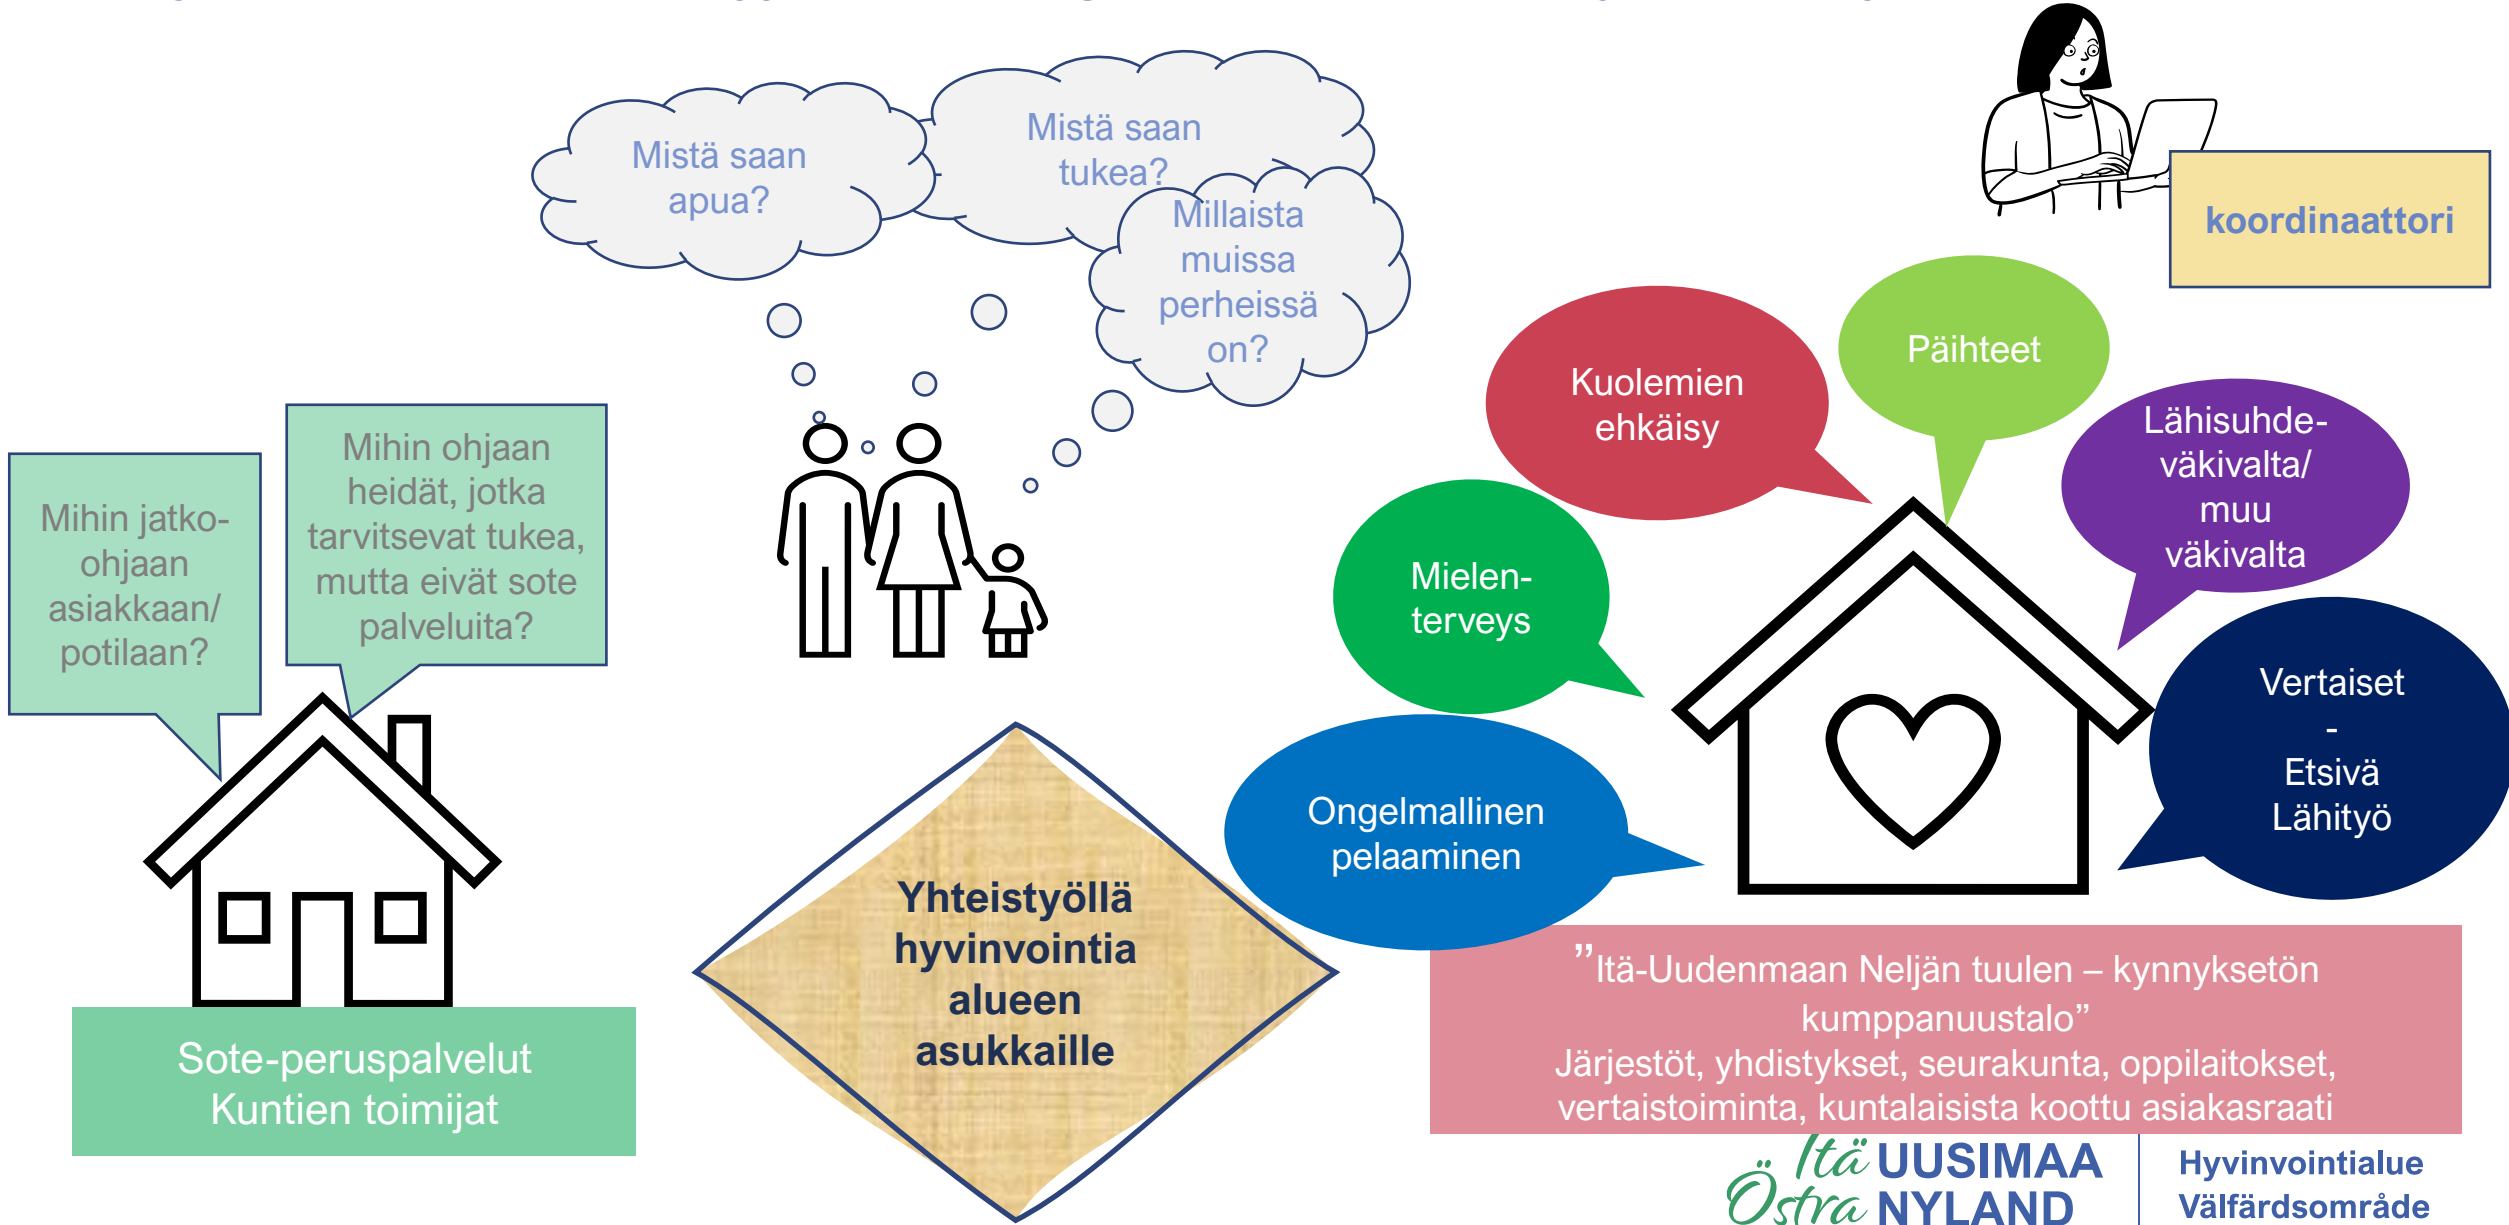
Mistä saan apua?

Mistä saan tukea?

Millaista muissa perheissä on?

koordinaattori

Mihin jatko-ohjaan asiakkaan/ potilaan?

Mihin ohjaan heidät, jotka tarvitsevat tukea, mutta eivät sote palveluita?

Kuolemien ehkäisy

Päihteet

Lähisuhde-väkivalta/ muu väkivalta

Mielen-terveys

Vertaiset - Etsivä Lähityö

Ongelmallinen pelaaminen

Sote-peruspalvelut
Kuntien toimijat

Yhteistyöllä hyvinvointia alueen asukkaille

"Itä-Uudenmaan Neljän tuulen – kynnyksetön kumppanuustalo"
Järjestöt, yhdistykset, seurakunta, oppilaitokset, vertaistoiminta, kuntalaisista koottu asiakasraati

Itä UUSIMAA
Östra NYLAND
Hyvinvointialue
Välfärdsområde